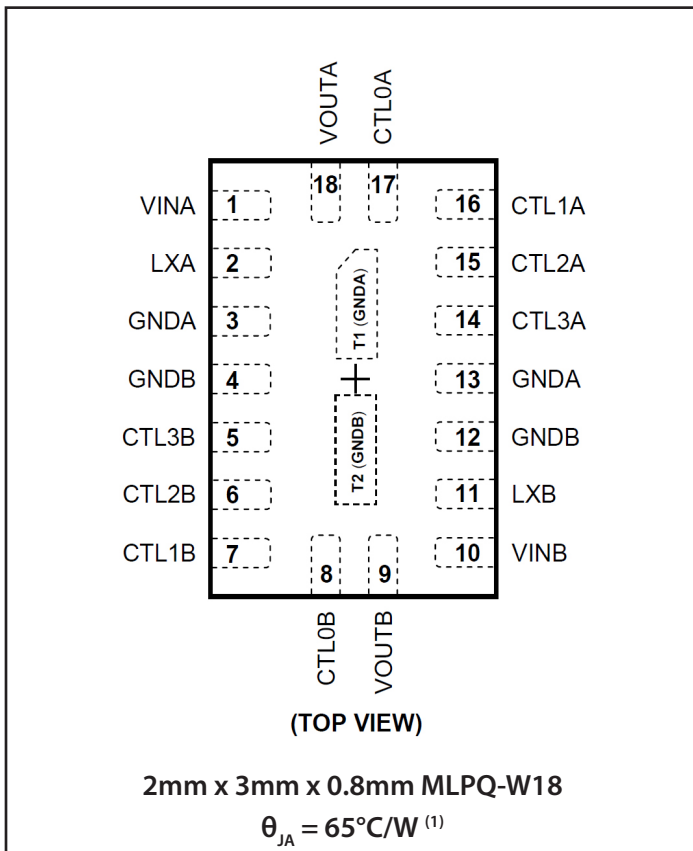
VOUTA
CTL0A
18
17
VINA 1
16 CTL1A
LXA 2
15 CTL2A
GNDA 3
14 CTL3A
T1 (GNDA)
GNDB 4
13 GNDA
T2 (GNDB)
CTL3B 5
12 GNDB
CTL2B 6
11 LXB
CTL1B 7
10 VINB
8
9
CTL0B
VOUTB

(TOP VIEW)

2mm x 3mm x 0.8mm MLPQ-W18

$\theta_{JA} = 65°C/W$ $^{(1)}$